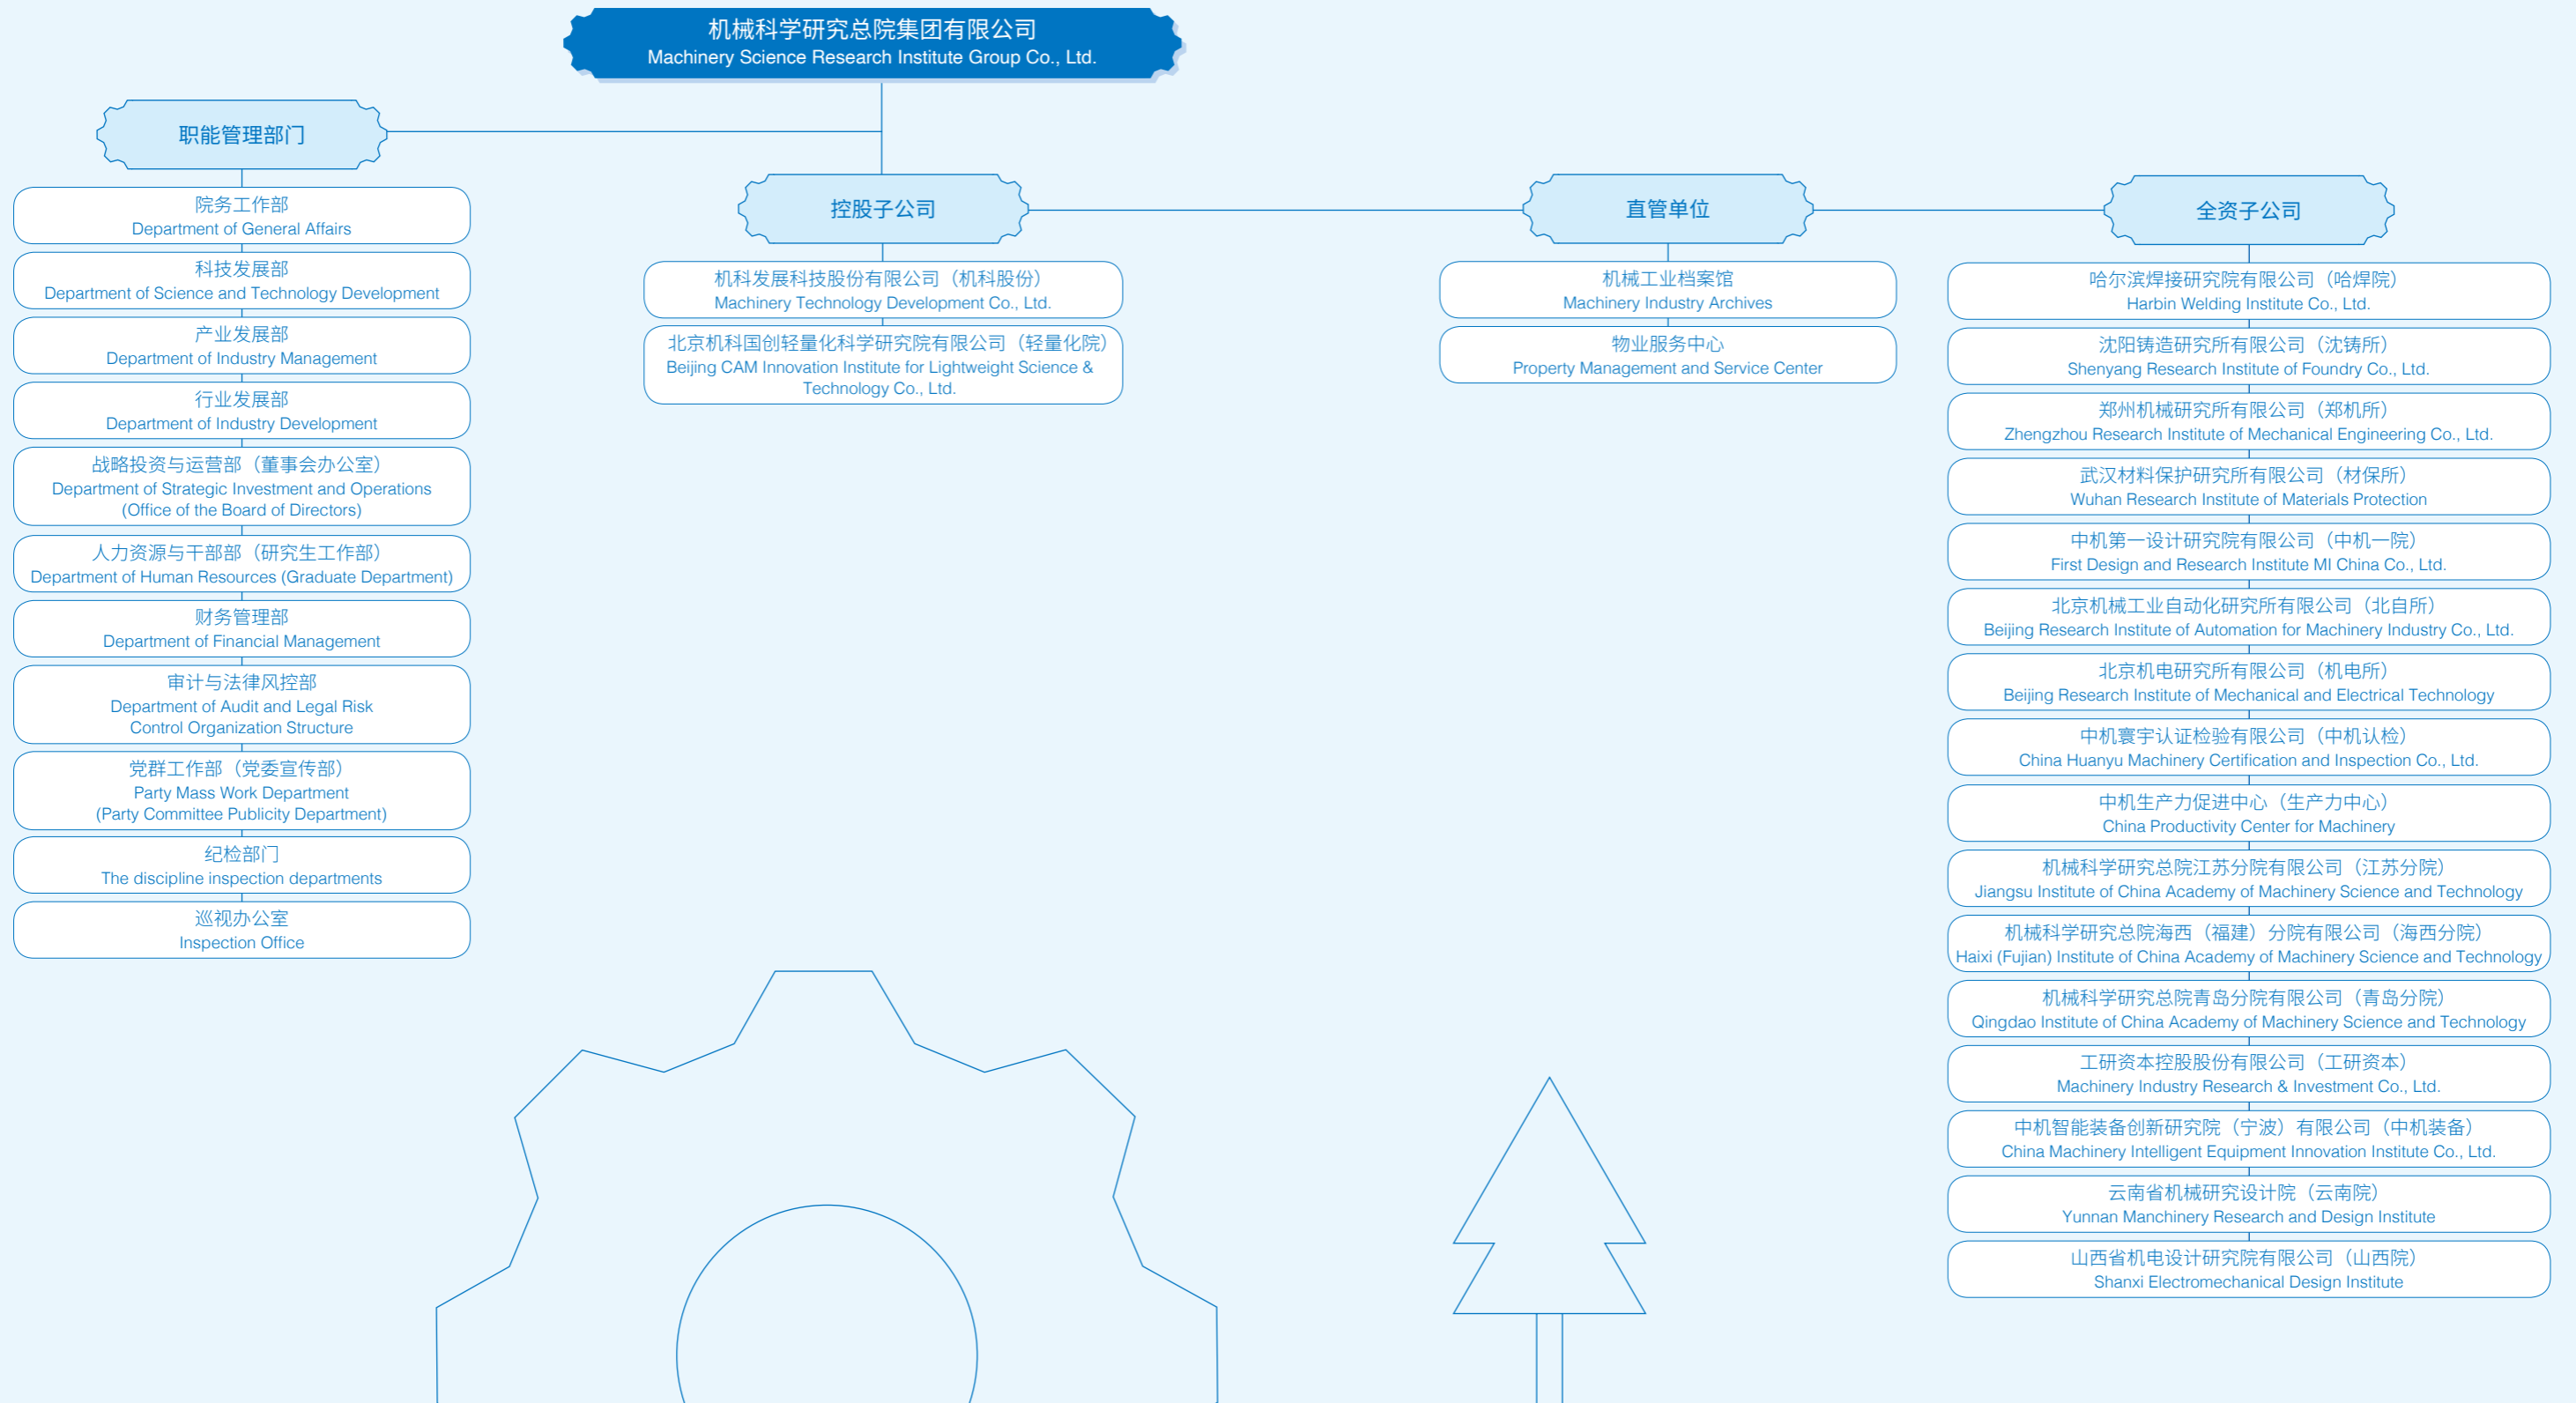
机械科学研究总院集团有限公司
Machinery Science Research Institute Group Co., Ltd.

职能管理部门

院务工作部
Department of General Affairs

科技发展部
Department of Science and Technology Development

产业发展部
Department of Industry Management

行业发展部
Department of Industry Development

战略投资与运营部（董事会办公室）
Department of Strategic Investment and Operations (Office of the Board of Directors)

人力资源与干部部（研究生工作部）
Department of Human Resources (Graduate Department)

财务管理部
Department of Financial Management

审计与法律风控部
Department of Audit and Legal Risk Control Organization Structure

党群工作部（党委宣传部）
Party Mass Work Department (Party Committee Publicity Department)

纪检部门
The discipline inspection departments

巡视办公室
Inspection Office

控股子公司

机科发展科技股份有限公司（机科股份）
Machinery Technology Development Co., Ltd.

北京机科国创轻量化科学研究院有限公司（轻量化院）
Beijing CAM Innovation Institute for Lightweight Science & Technology Co., Ltd.

直管单位

机械工业档案馆
Machinery Industry Archives

物业服务中心
Property Management and Service Center

全资子公司

哈尔滨焊接研究院有限公司（哈焊院）
Harbin Welding Institute Co., Ltd.

沈阳铸造研究所有限公司（沈铸所）
Shenyang Research Institute of Foundry Co., Ltd.

郑州机械研究所有限公司（郑机所）
Zhengzhou Research Institute of Mechanical Engineering Co., Ltd.

武汉材料保护研究所有限公司（材保所）
Wuhan Research Institute of Materials Protection

中机第一设计研究院有限公司（中机一院）
First Design and Research Institute MI China Co., Ltd.

北京机械工业自动化研究所有限公司（北自所）
Beijing Research Institute of Automation for Machinery Industry Co., Ltd.

北京机电研究所有限公司（机电所）
Beijing Research Institute of Mechanical and Electrical Technology

中机寰宇认证检验有限公司（中机认检）
China Huanyu Machinery Certification and Inspection Co., Ltd.

中机生产力促进中心（生产力中心）
China Productivity Center for Machinery

机械科学研究总院江苏分院有限公司（江苏分院）
Jiangsu Institute of China Academy of Machinery Science and Technology

机械科学研究总院海西（福建）分院有限公司（海西分院）
Haixi (Fujian) Institute of China Academy of Machinery Science and Technology

机械科学研究总院青岛分院有限公司（青岛分院）
Qingdao Institute of China Academy of Machinery Science and Technology

工研资本控股股份有限公司（工研资本）
Machinery Industry Research & Investment Co., Ltd.

中机智能装备创新研究院（宁波）有限公司（中机装备）
China Machinery Intelligent Equipment Innovation Institute Co., Ltd.

云南省机械研究设计院（云南院）
Yunnan Manchinery Research and Design Institute

山西省机电设计研究院有限公司（山西院）
Shanxi Electromechanical Design Institute